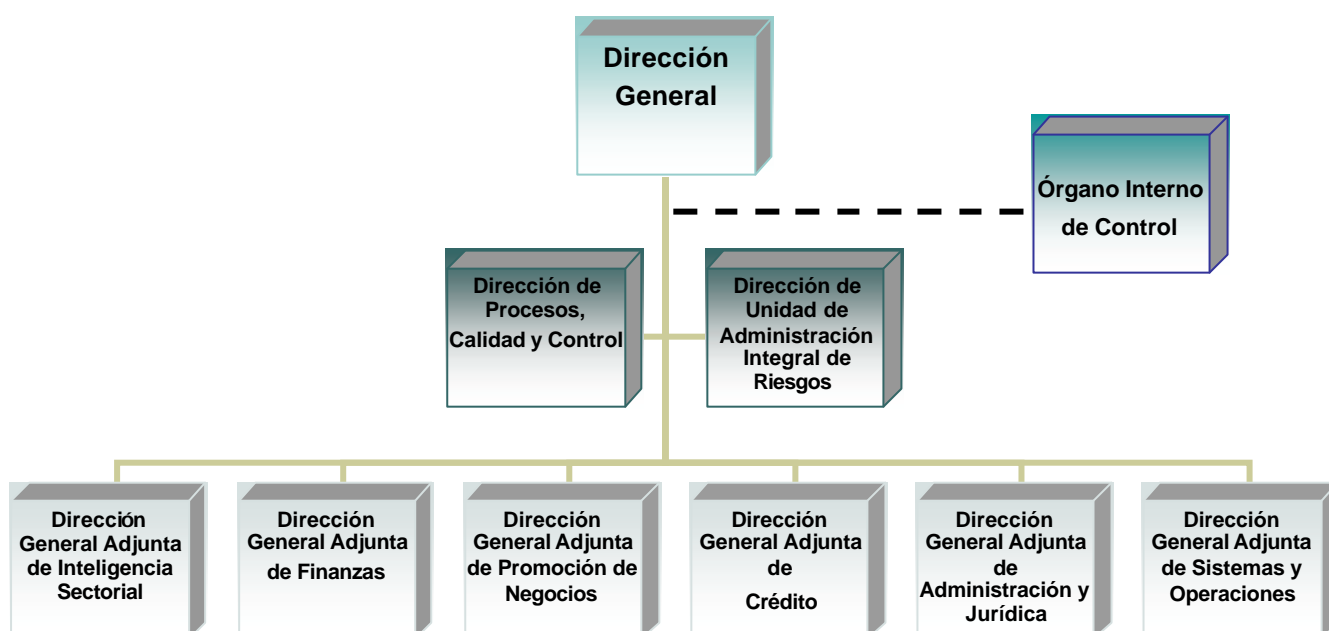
Dirección General

Órgano Interno de Control

Dirección de Procesos, Calidad y Control

Dirección de Unidad de Administración Integral de Riesgos

Dirección General Adjunta de Inteligencia Sectorial

Dirección General Adjunta de Finanzas

Dirección General Adjunta de Promoción de Negocios

Dirección General Adjunta de Crédito

Dirección General Adjunta de Administración y Jurídica

Dirección General Adjunta de Sistemas y Operaciones